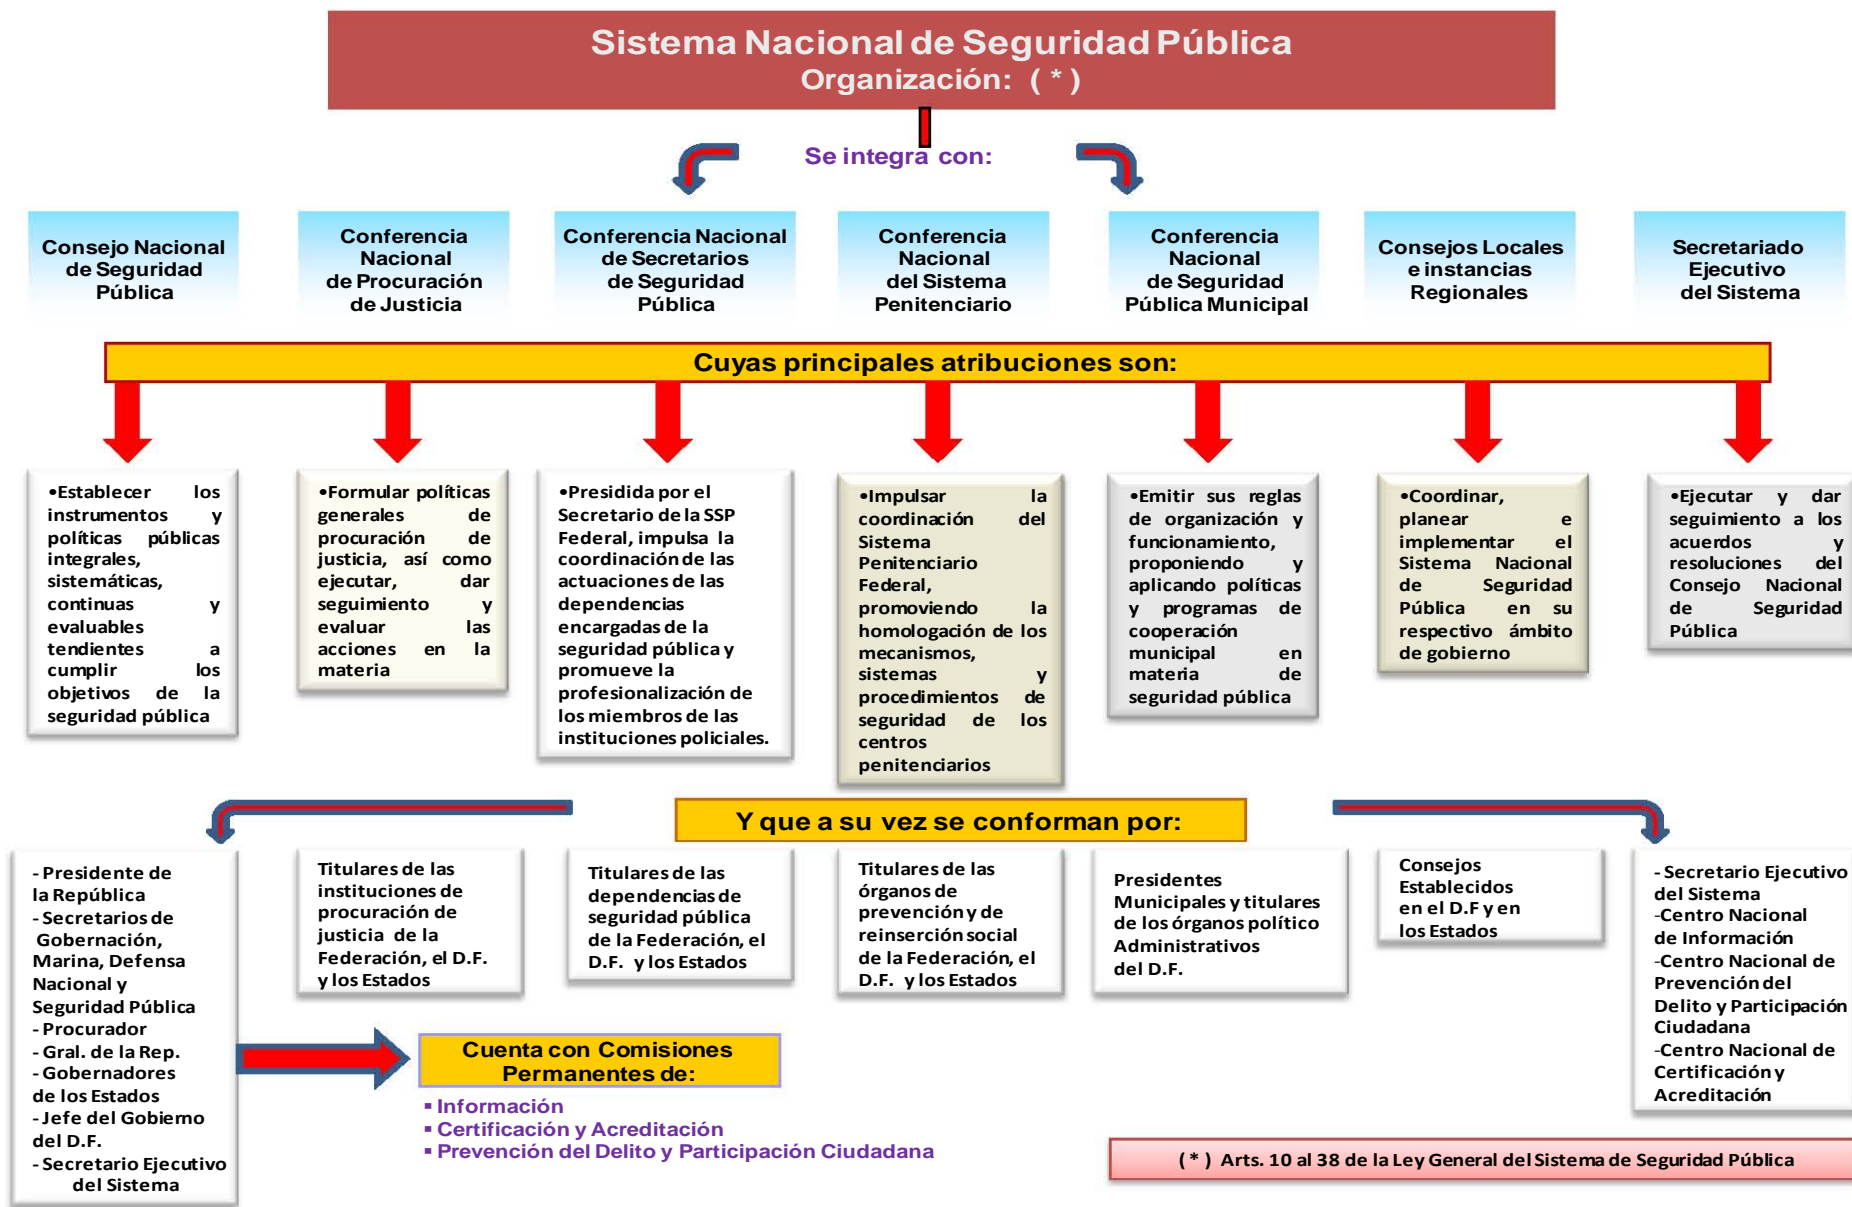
Sistema Nacional de Seguridad Pública
Organización: ( * )

Se integra con:

Consejo Nacional de Seguridad Pública

Conferencia Nacional de Procuración de Justicia

Conferencia Nacional de Secretarios de Seguridad Pública

Conferencia Nacional del Sistema Penitenciario

Conferencia Nacional de Seguridad Pública Municipal

Consejos Locales e instancias Regionales

Secretariado Ejecutivo del Sistema

Cuyas principales atribuciones son:

•Establecer los instrumentos y políticas públicas integrales, sistemáticas, continuas y evaluables tendientes a cumplir los objetivos de la seguridad pública

•Formular políticas generales de procuración de justicia, así como ejecutar, dar seguimiento y evaluar las acciones en la materia

•Presidida por el Secretario de la SSP Federal, impulsa la coordinación de las actuaciones de las dependencias encargadas de la seguridad pública y promueve la profesionalización de los miembros de las instituciones policiales.

•Impulsar la coordinación del Sistema Penitenciario Federal, promoviendo la homologación de los mecanismos, sistemas y procedimientos de seguridad de los centros penitenciarios

•Emitir sus reglas de organización y funcionamiento, proponiendo y aplicando políticas y programas de cooperación municipal en materia de seguridad pública

•Coordinar, planear e implementar el Sistema Nacional de Seguridad Pública en su respectivo ámbito de gobierno

•Ejecutar y dar seguimiento a los acuerdos y resoluciones del Consejo Nacional de Seguridad Pública

Y que a su vez se conforman por:

- Presidente de la República
- Secretarios de Gobernación, Marina, Defensa Nacional y Seguridad Pública
- Procurador
- Gral. de la Rep.
- Gobernadores de los Estados
- Jefe del Gobierno del D.F.
- Secretario Ejecutivo del Sistema

Titulares de las instituciones de procuración de justicia de la Federación, el D.F. y los Estados

Titulares de las dependencias de seguridad pública de la Federación, el D.F. y los Estados

Titulares de las órganos de prevención y de reinserción social de la Federación, el D.F. y los Estados

Presidentes Municipales y titulares de los órganos político Administrativos del D.F.

Consejos Establecidos en el D.F y en los Estados

- Secretario Ejecutivo del Sistema
-Centro Nacional de Información
-Centro Nacional de Prevención del Delito y Participación Ciudadana
-Centro Nacional de Certificación y Acreditación

Cuenta con Comisiones Permanentes de:
▪ Información
▪ Certificación y Acreditación
▪ Prevención del Delito y Participación Ciudadana

( * ) Arts. 10 al 38 de la Ley General del Sistema de Seguridad Pública